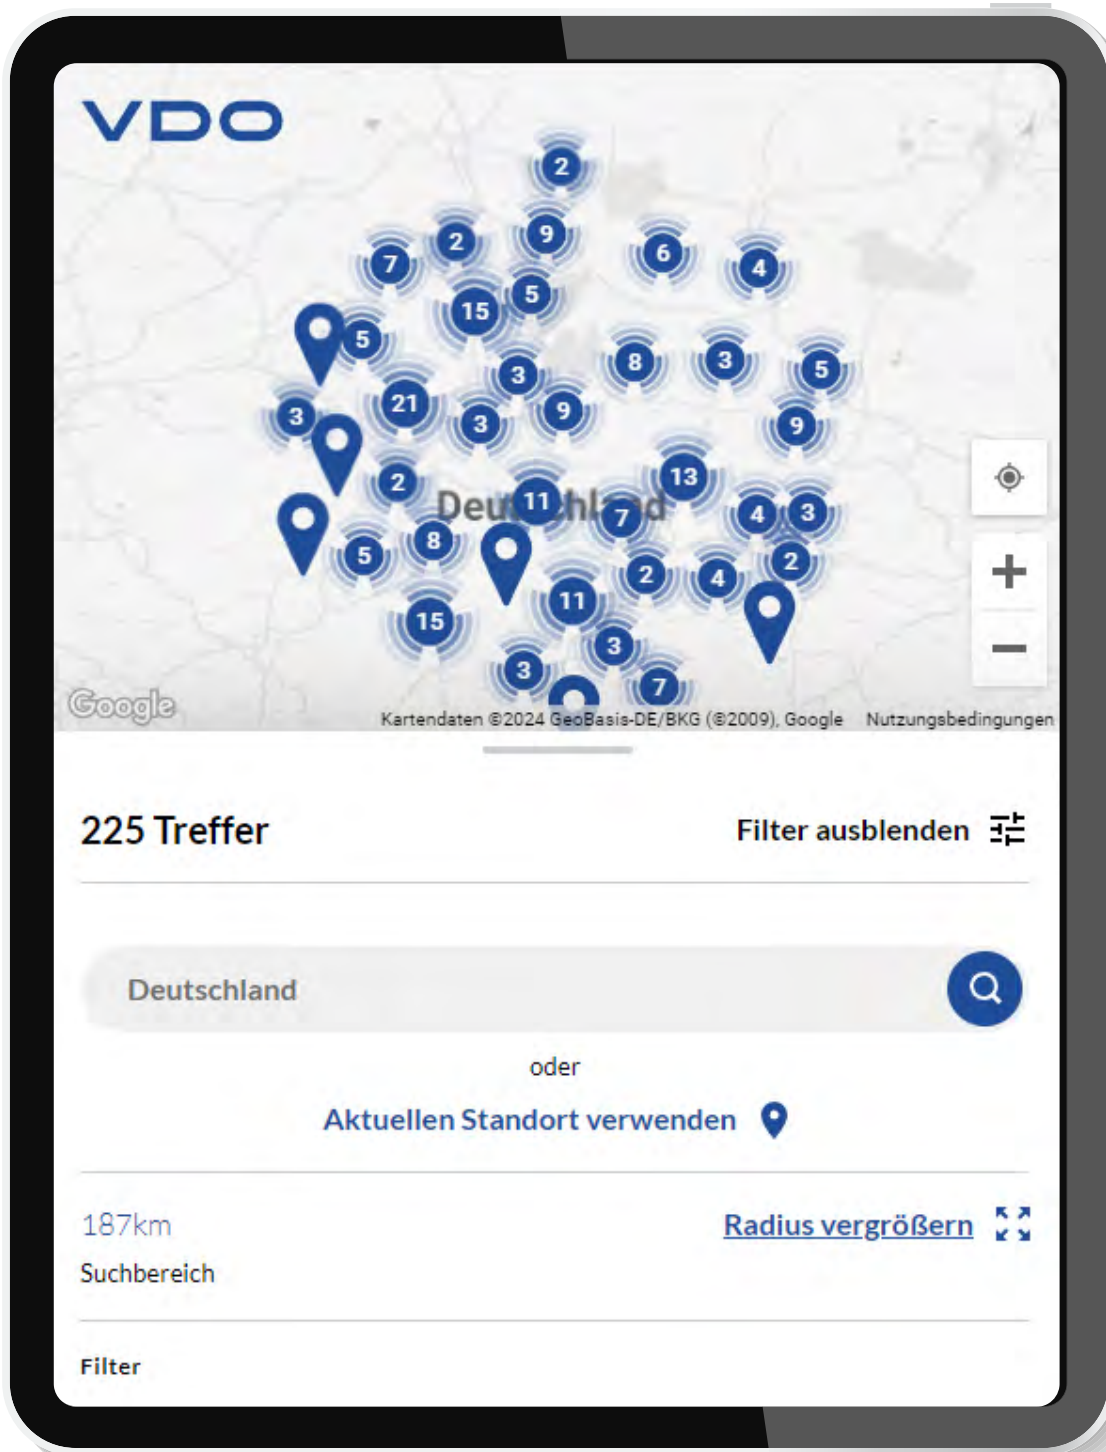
VDO

2
7 2 9 6 4
15 5
5
8 3 5
3 21 3 9
3 9
13
2
Deutschland 11 7 4 3
5 8 2
2 4
11
15
3
3
7

Google

Kartendaten ©2024 GeoBasis-DE/BKG (©2009), Google Nutzungsbedingungen

225 Treffer

Filter ausblenden

Deutschland

oder

Aktuellen Standort verwenden

187km
Suchbereich

Radius vergrößern

Filter